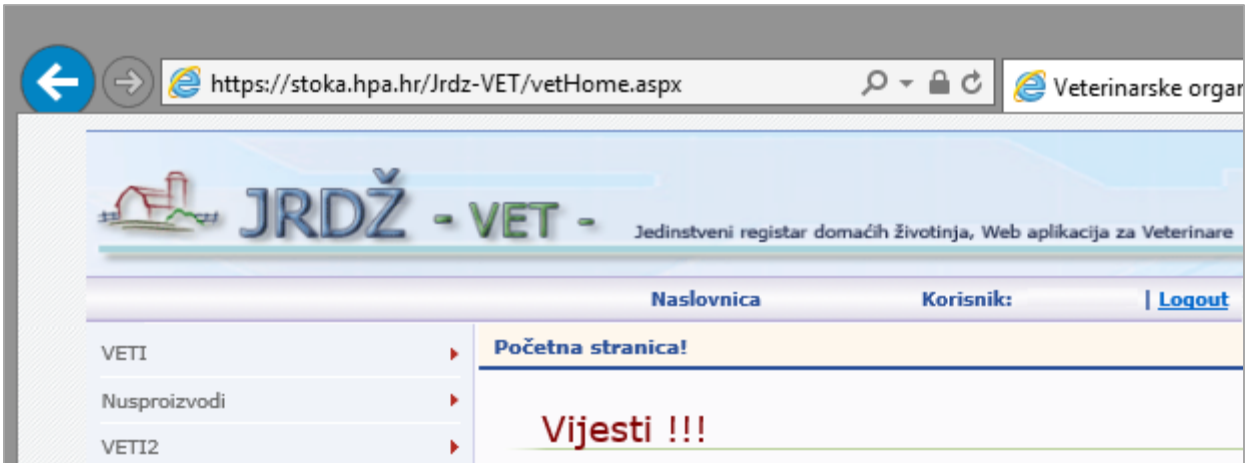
https://stoka.hpa.hr/Jrdz-VET/vetHome.aspx

Veterinarske orga

JRDŽ - VET -

Jedinstveni registar domaćih životinja, Web aplikacija za Veterinare

Naslovnica

Korisnik:

| Logout

VETI

Nusproizvodi

VETI2

Početna stranica!

Vijesti !!!